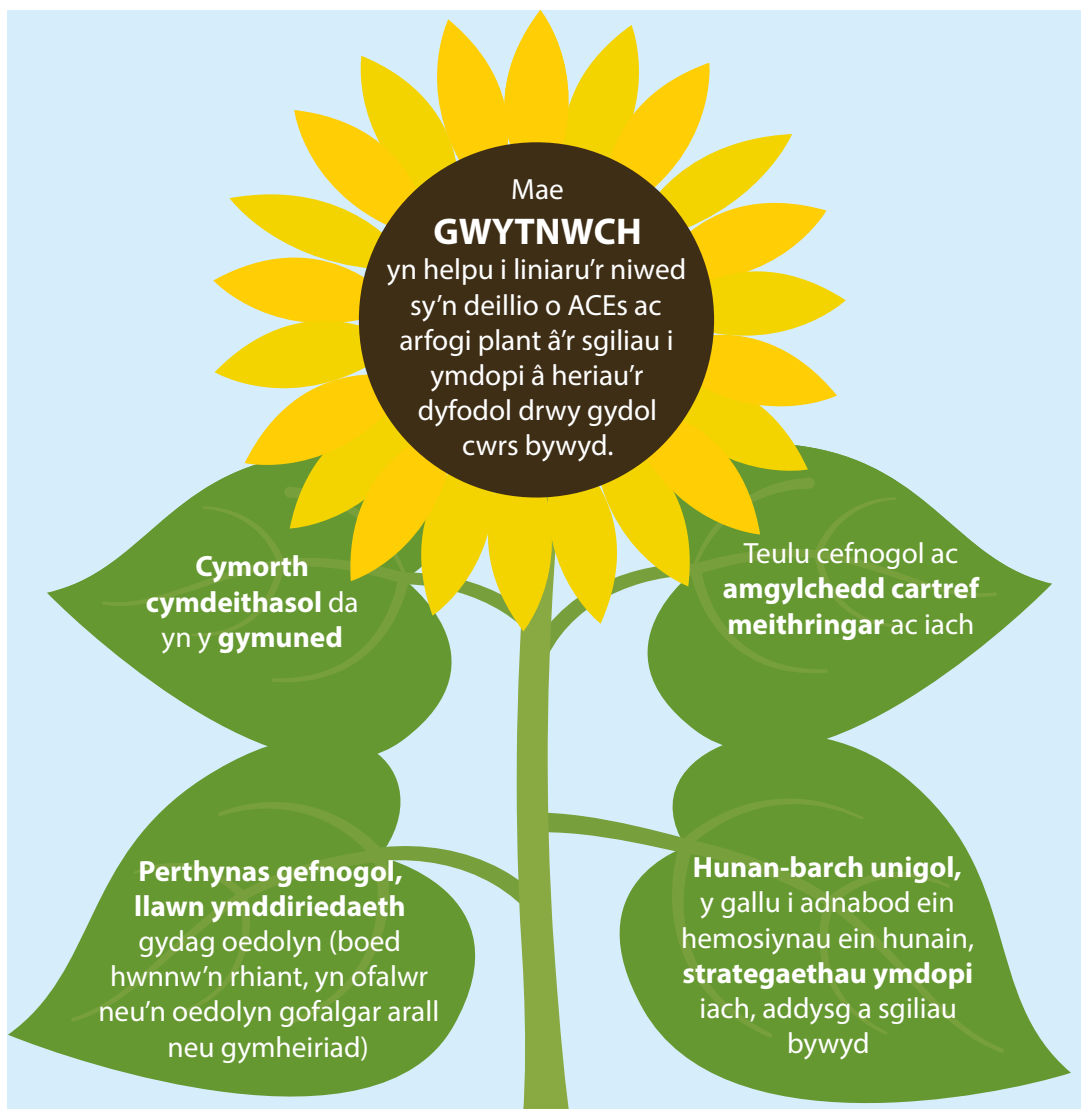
Mae
**GWYTNWCH**
yn helpu i liniaru'r niwed sy'n deillio o ACEs ac arfogi plant â'r sgiliau i ymdopi â heriau'r dyfodol drwy gydol cwrs bywyd.

**Cymorth cymdeithasol** da yn y **gymuned**

Teulu cefnogol ac **amgylchedd cartref meithringar** ac iach

**Perthynas gefnogol, llawn ymddiriedaeth** gydag oedolyn (boed hwnnw'n rhiant, yn ofalwr neu'n oedolyn gofalgar arall neu gymheiriad)

**Hunan-barch unigol,** y gallu i adnabod ein hemosiynau ein hunain, **strategaethau ymdopi** iach, addysg a sgiliau bywyd